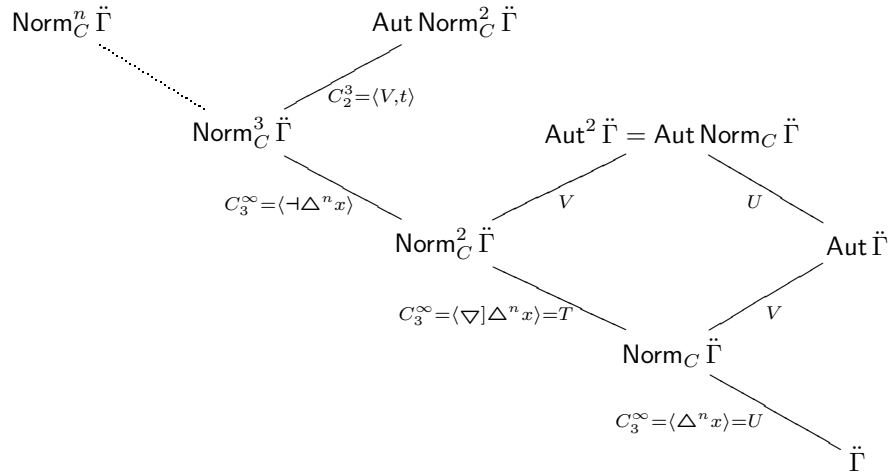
$\mathsf{Norm}_C^n \ddot{\Gamma}$

$\mathsf{Aut}\,\mathsf{Norm}_C^2 \ddot{\Gamma}$

$C_2^3 = \langle V, t \rangle$

$\mathsf{Norm}_C^3 \ddot{\Gamma}$

$\mathsf{Aut}^2 \ddot{\Gamma} = \mathsf{Aut}\,\mathsf{Norm}_C \ddot{\Gamma}$

$C_3^\infty = \langle \dashv \triangle^n x \rangle$

$V$

$U$

$\mathsf{Norm}_C^2 \ddot{\Gamma}$

$\mathsf{Aut}\,\ddot{\Gamma}$

$C_3^\infty = \langle \triangledown ] \triangle^n x \rangle = T$

$V$

$\mathsf{Norm}_C \ddot{\Gamma}$

$C_3^\infty = \langle \triangle^n x \rangle = U$

$\ddot{\Gamma}$